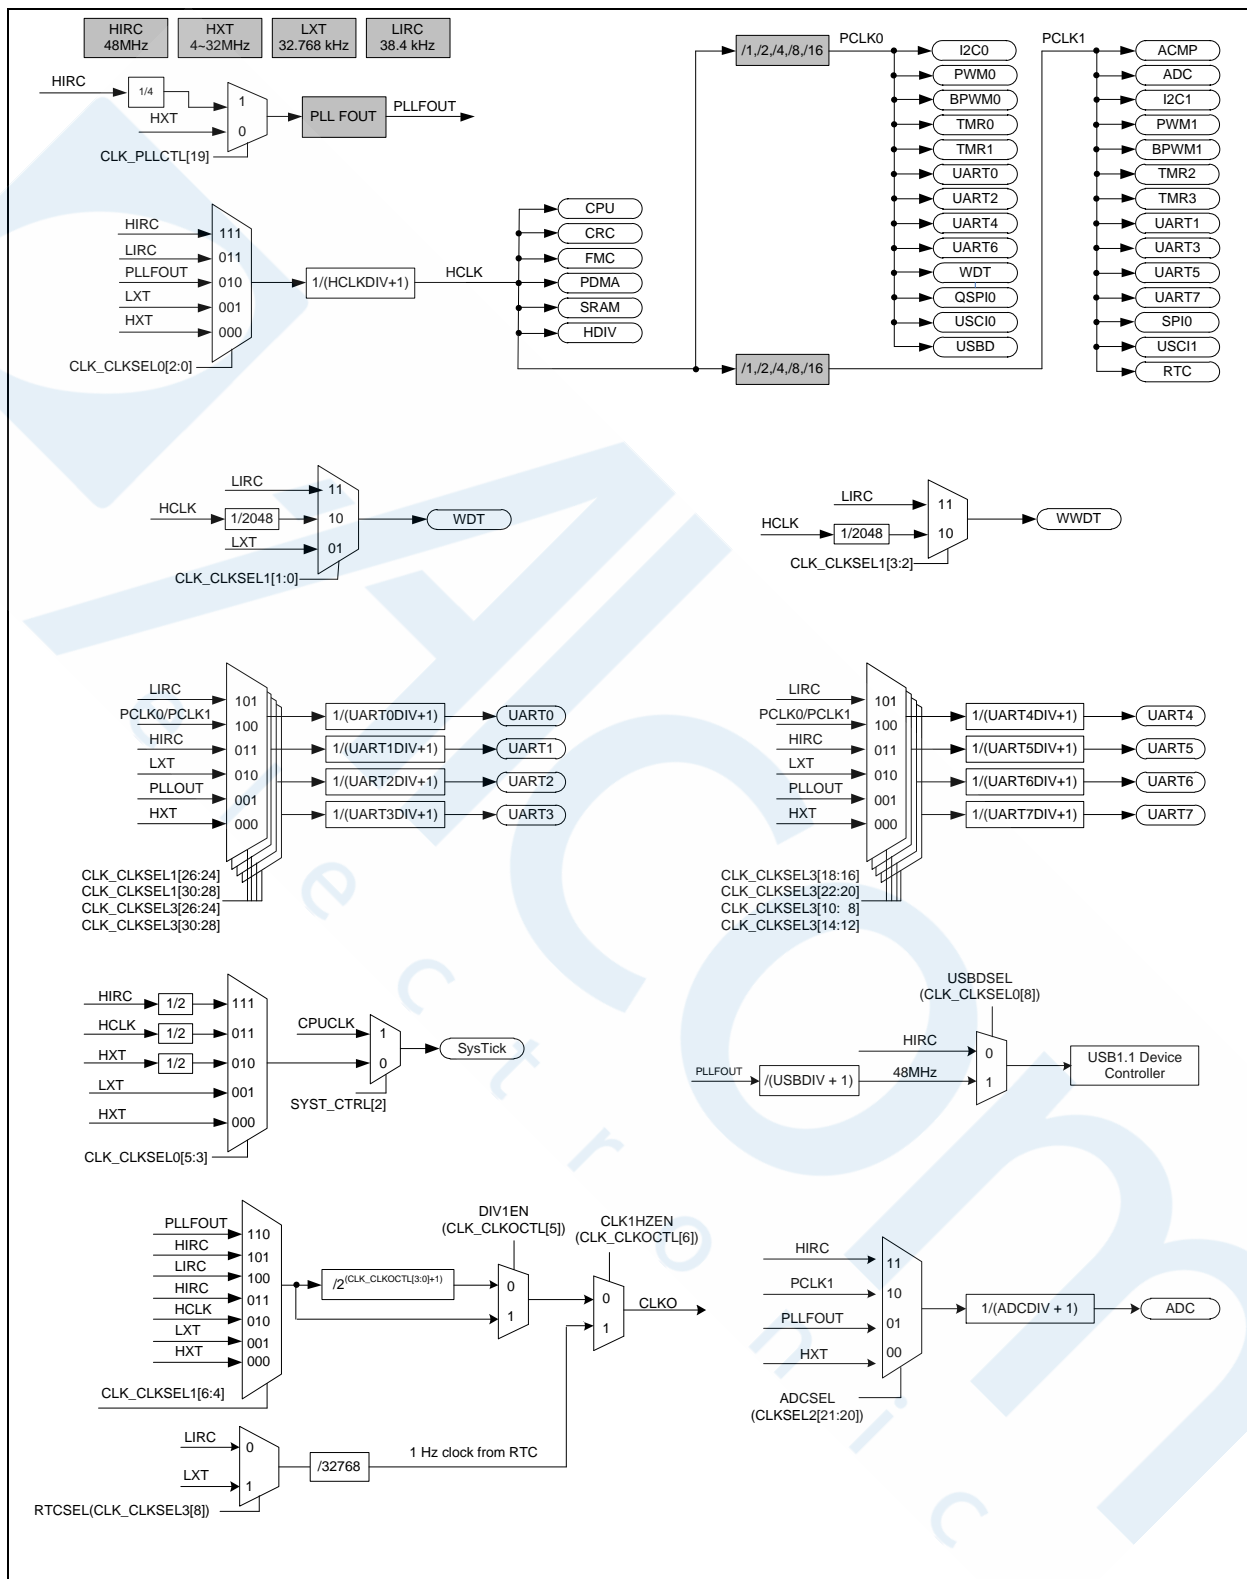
HIRC 48MHz
HXT 4~32MHz
LXT 32.768 kHz
LIRC 38.4 kHz

HIRC
1/4
HXT
1
0
CLK_PLLCTL[19]
PLL FOUT
PLLFOUT

HIRC
LIRC
PLLFOUT
LXT
HXT
111
011
010
001
000
CLK_CLKSEL0[2:0]
1/(HCLKDIV+1)
HCLK
CPU
CRC
FMC
PDMA
SRAM
HDIV

/1,/2,/4,/8,/16
PCLK0
I2C0
PWM0
BPWM0
TMR0
TMR1
UART0
UART2
UART4
UART6
WDT
QSPI0
USCI0
USBD
/1,/2,/4,/8,/16
PCLK1
ACMP
ADC
I2C1
PWM1
BPWM1
TMR2
TMR3
UART1
UART3
UART5
UART7
SPI0
USCI1
RTC

LIRC
HCLK
1/2048
LXT
11
10
01
WDT
CLK_CLKSEL1[1:0]

LIRC
HCLK
1/2048
11
10
WWDT
CLK_CLKSEL1[3:2]

LIRC
PCLK0/PCLK1
HIRC
LXT
PLLOUT
HXT
101
100
011
010
001
000
1/(UART0DIV+1)
1/(UART1DIV+1)
1/(UART2DIV+1)
1/(UART3DIV+1)
UART0
UART1
UART2
UART3
CLK_CLKSEL1[26:24]
CLK_CLKSEL1[30:28]
CLK_CLKSEL3[26:24]
CLK_CLKSEL3[30:28]

LIRC
PCLK0/PCLK1
HIRC
LXT
PLLOUT
HXT
101
100
011
010
001
000
1/(UART4DIV+1)
1/(UART5DIV+1)
1/(UART6DIV+1)
1/(UART7DIV+1)
UART4
UART5
UART6
UART7
CLK_CLKSEL3[18:16]
CLK_CLKSEL3[22:20]
CLK_CLKSEL3[10: 8]
CLK_CLKSEL3[14:12]

HIRC
1/2
HCLK
1/2
HXT
1/2
LXT
HXT
111
011
010
001
000
CLK_CLKSEL0[5:3]
CPUCLK
1
0
SYST_CTRL[2]
SysTick

USBDSEL
(CLK_CLKSEL0[8])
HIRC
0
PLLFOUT
/(USBDIV + 1)
48MHz
1
USB1.1 Device Controller

PLLFOUT
HIRC
LIRC
HIRC
HCLK
LXT
HXT
110
101
100
011
010
001
000
CLK_CLKSEL1[6:4]
$/2^{(CLK\_CLKOCTL[3:0]+1)}$
DIV1EN
(CLK_CLKOCTL[5])
0
1
CLK1HZEN
(CLK_CLKOCTL[6])
0
1
CLKO

LIRC
0
LXT
1
RTCSEL(CLK_CLKSEL3[8])
/32768
1 Hz clock from RTC

HIRC
PCLK1
PLLFOUT
HXT
11
10
01
00
ADCSEL
(CLKSEL2[21:20])
1/(ADCDIV + 1)
ADC